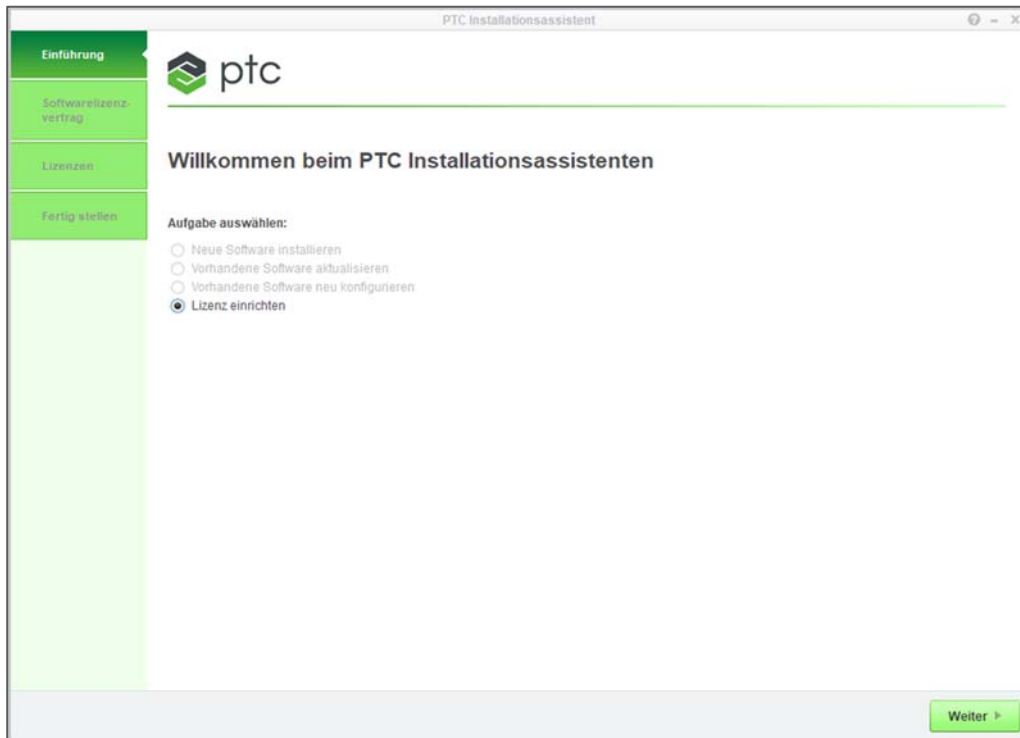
PTC Installationsassistent

? – X

Einführung

Softwarelizenzvertrag

Lizenzen

Fertig stellen

ptc

Willkommen beim PTC Installationsassistenten

Aufgabe auswählen:

Neue Software installieren
Vorhandene Software aktualisieren
Vorhandene Software neu konfigurieren
Lizenz einrichten

Weiter ▸